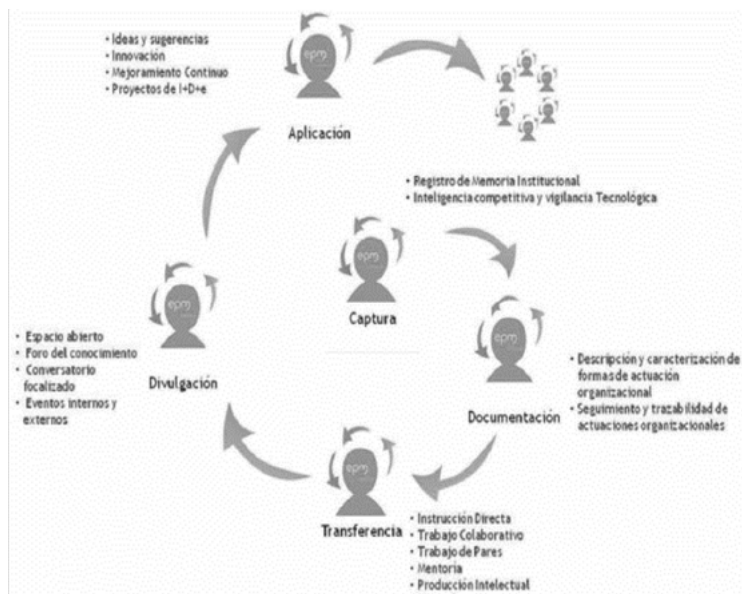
• Ideas y sugerencias
• Innovación
• Mejoramiento Continuo
• Proyectos de I+D+e

epm

Aplicación

• Registro de Memoria Institucional
• Inteligencia competitiva y vigilancia Tecnológica

epm

Captura

epm

Divulgación

• Espacio abierto
• Foro del conocimiento
• Conversatorio focalizado
• Eventos internos y externos

epm

Documentación

• Descripción y caracterización de formas de actuación organizacional
• Seguimiento y trazabilidad de actuaciones organizacionales

epm

Transferencia

• Instrucción Directa
• Trabajo Colaborativo
• Trabajo de Pares
• Mentoría
• Producción Intelectual